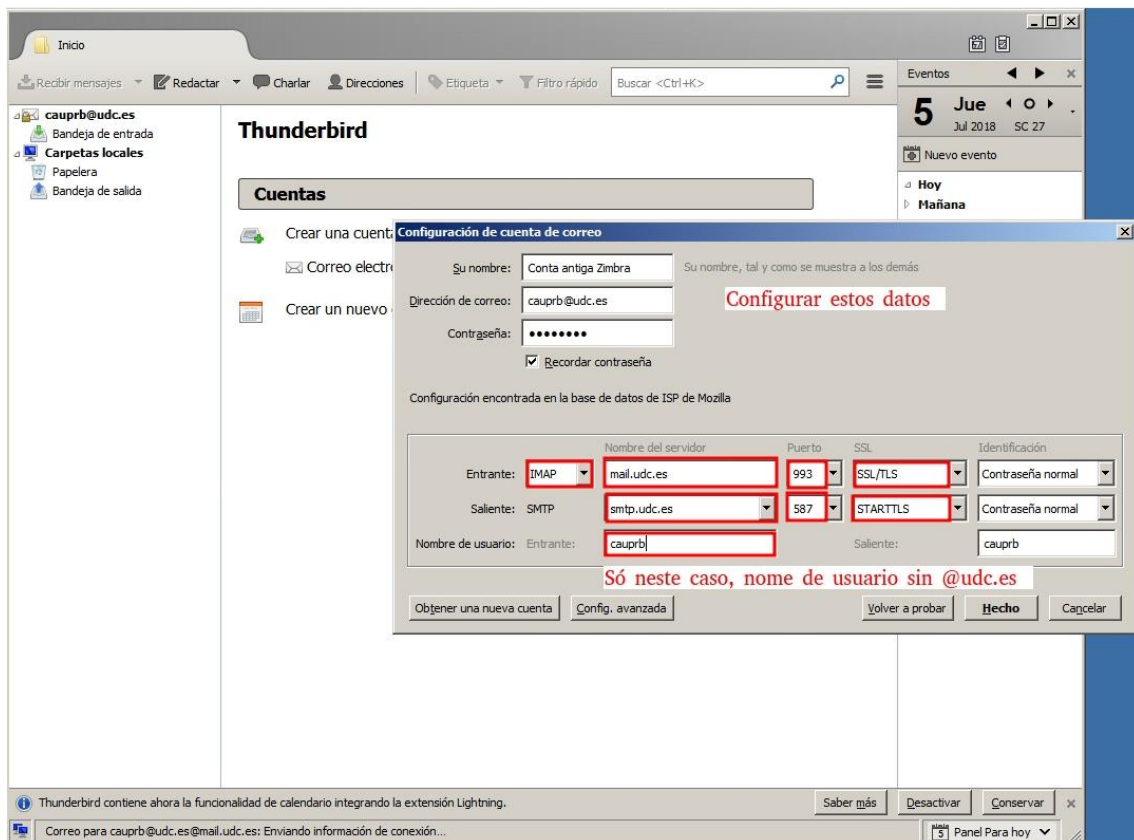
Inicio

Recibir mensajes Redactar Charlar Direcciones Etiqueta Filtro rápido Buscar <Ctrl+K>

Eventos

5 Jue
Jul 2018 SC 27

Nuevo evento

Hoy
Mañana

cauprb@udc.es
Bandeja de entrada
Carpetas locales
Papelera
Bandeja de salida

Thunderbird

Cuentas

Crear una cuenta
Correo electr
Crear un nuevo

Configuración de cuenta de correo

Su nombre: Conta antiga Zimbra
Su nombre, tal y como se muestra a los demás

Dirección de correo: cauprb@udc.es
Configurar estos datos

Contraseña: ••••••••

Recordar contraseña

Configuración encontrada en la base de datos de ISP de Mozilla

| | | Nombre del servidor | Puerto | SSL | Identificación |
|---|---|---|---|---|---|
| Entrante: | IMAP | mail.udc.es | 993 | SSL/TLS | Contraseña normal |
| Saliente: | SMTP | smtp.udc.es | 587 | STARTTLS | Contraseña normal |
| Nombre de usuario: | Entrante: | cauprb | | Saliente: | cauprb |

Só neste caso, nome de usuario sin @udc.es

Obtener una nueva cuenta Config. avanzada Volver a probar Hecho Cancelar

Thunderbird contiene ahora la funcionalidad de calendario integrando la extensión Lightning. Saber más Desactivar Conservar

Correo para cauprb@udc.es@mail.udc.es: Enviando información de conexión...
Panel Para hoy